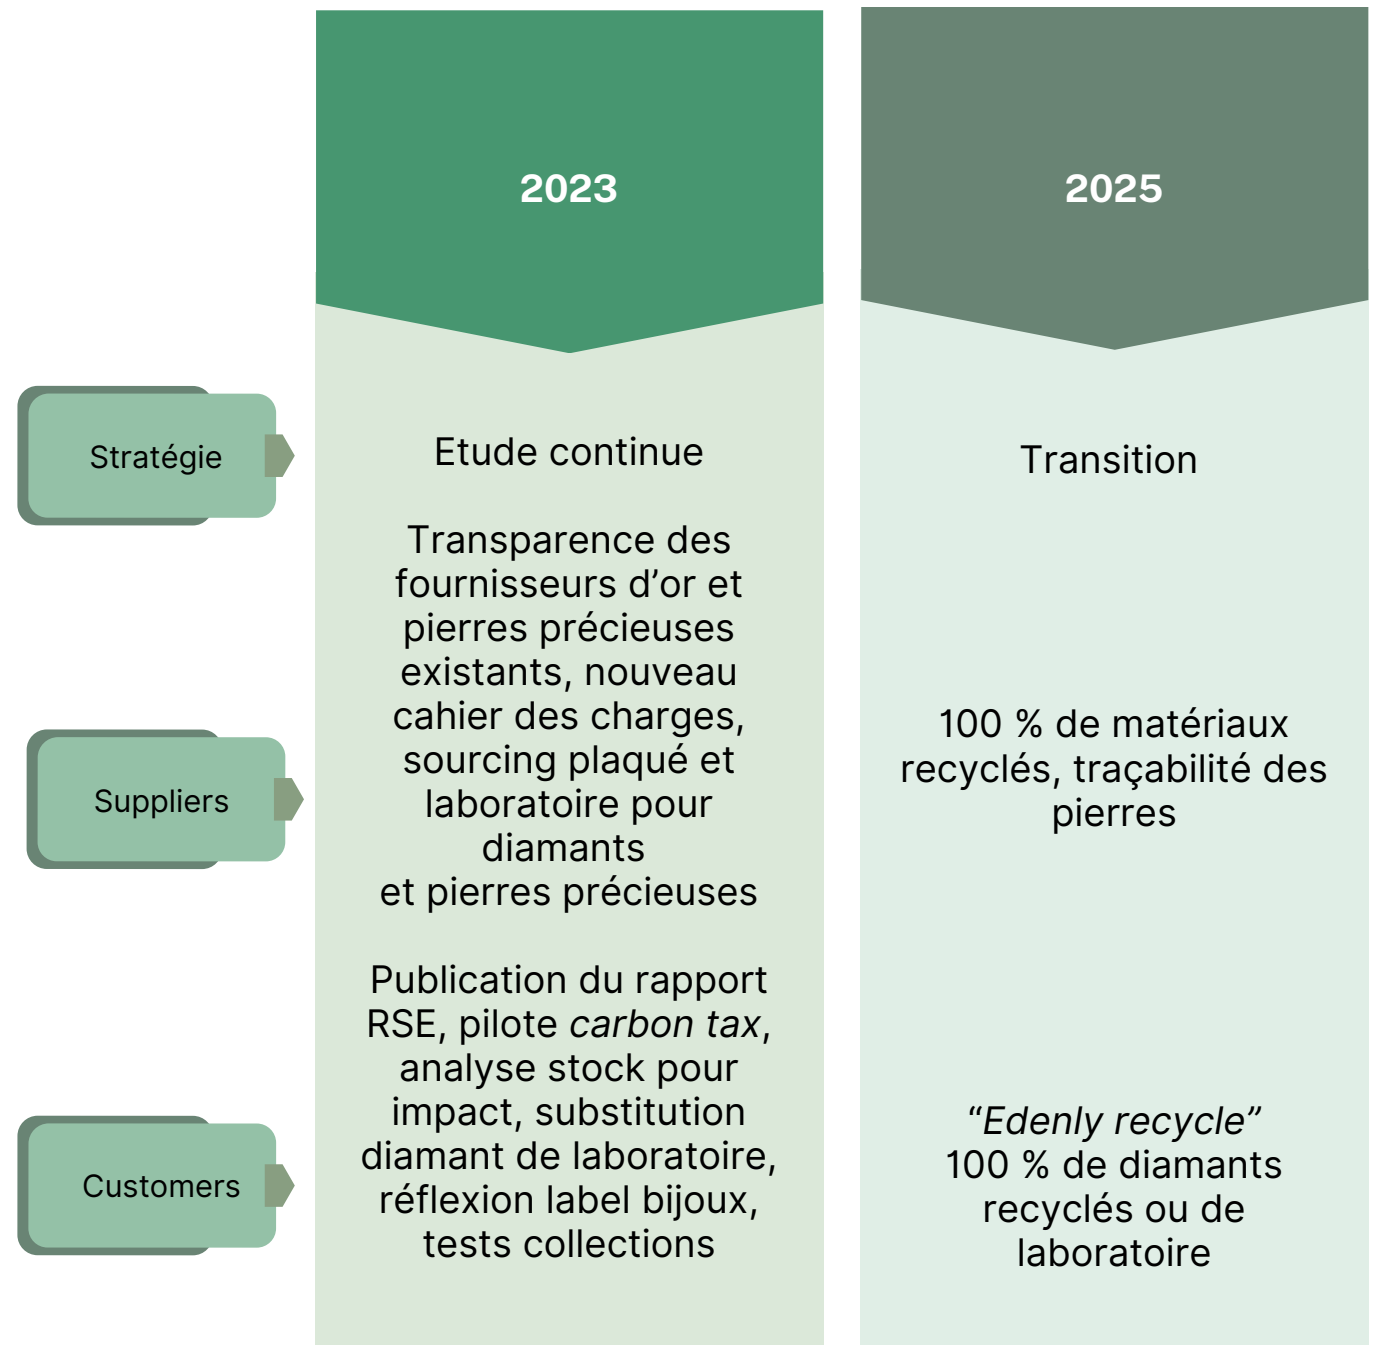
|  | 2023 | 2025 |
|---|---|---|
| Stratégie | Etude continue | Transition |
| Suppliers | Transparence des fournisseurs d'or et pierres précieuses existants, nouveau cahier des charges, sourcing plaqué et laboratoire pour diamants et pierres précieuses | 100 % de matériaux recyclés, traçabilité des pierres |
| Customers | Publication du rapport RSE, pilote *carbon tax*, analyse stock pour impact, substitution diamant de laboratoire, réflexion label bijoux, tests collections | *"Edenly recycle"* 100 % de diamants recyclés ou de laboratoire |